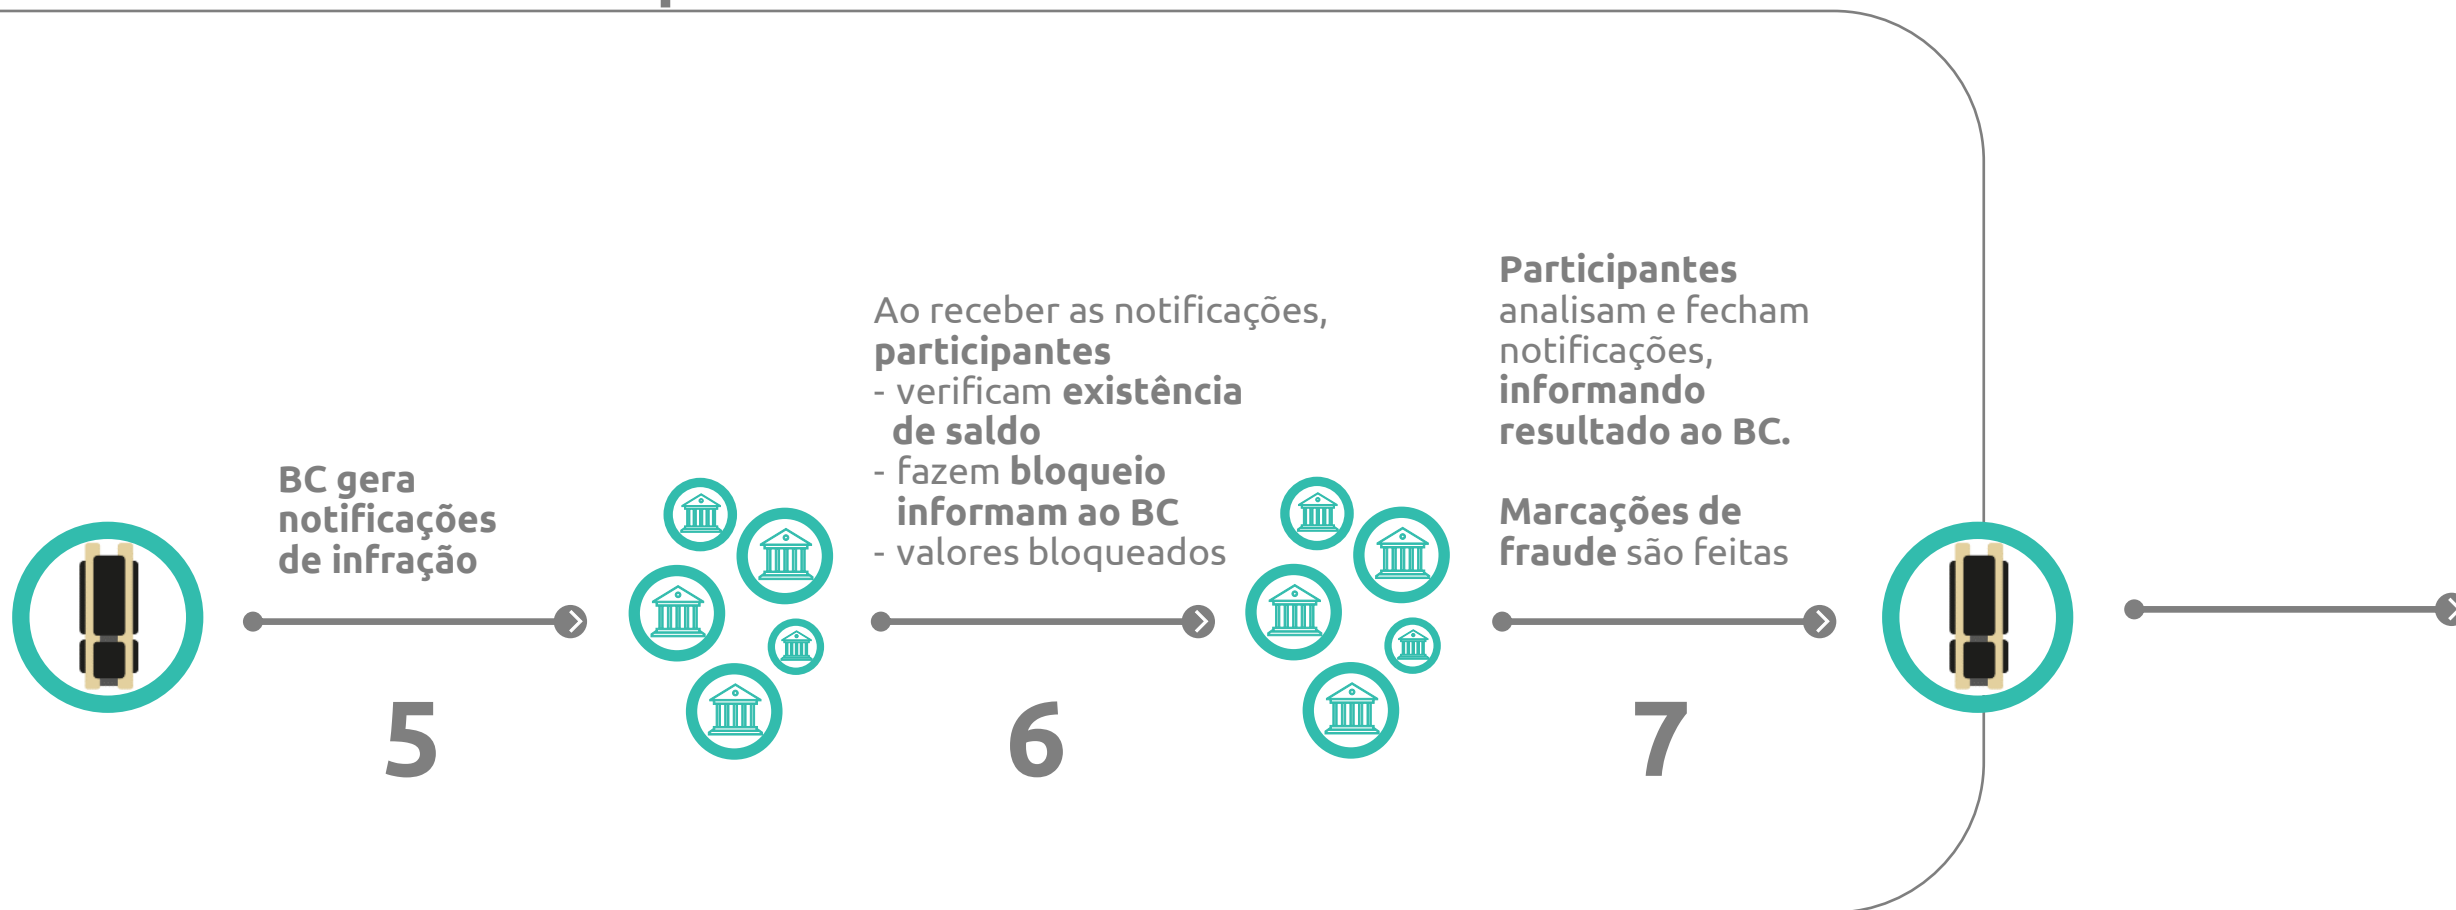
BC gera notificações de infração

5

Ao receber as notificações, participantes
- verificam existência de saldo
- fazem bloqueio informam ao BC
- valores bloqueados

6

Participantes analisam e fecham notificações, informando resultado ao BC.

Marcações de fraude são feitas

7